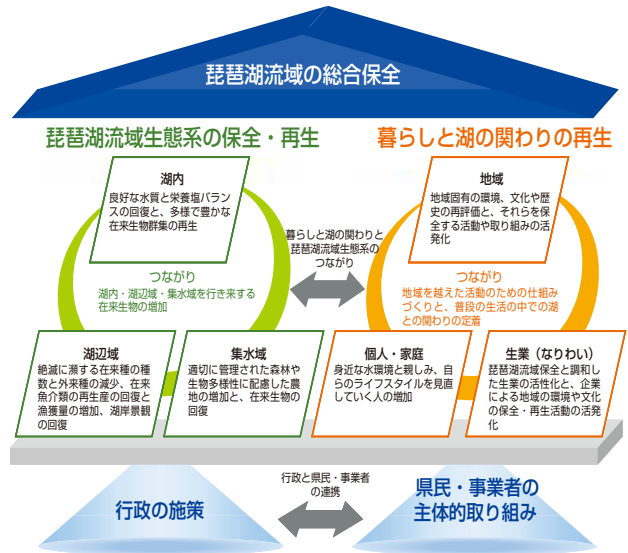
琵琶湖流域の総合保全

琵琶湖流域生態系の保全・再生

湖内
良好な水質と栄養塩バランスの回復と、多様で豊かな在来生物群集の再生

つながり
湖内・湖辺域・集水域を行き来する在来生物の増加

湖辺域
絶滅に瀕する在来種の種数と外来種の減少、在来魚介類の再生産の回復と漁獲量の増加、湖岸景観の回復

集水域
適切に管理された森林や生物多様性に配慮した農地の増加と、在来生物の回復

暮らしと湖の関わりと琵琶湖流域生態系のつながり

暮らしと湖の関わりの再生

地域
地域固有の環境、文化や歴史の再評価と、それらを保全する活動や取り組みの活発化

つながり
地域を越えた活動のための仕組みづくりと、普段の生活の中での湖との関わりの定着

個人・家庭
身近な水環境と親しみ、自らのライフスタイルを見直していく人の増加

生業（なりわい）
琵琶湖流域保全と調和した生業の活性化と、企業による地域の環境や文化の保全・再生活動の活発化

行政の施策

行政と県民・事業者の連携

県民・事業者の主体的取り組み